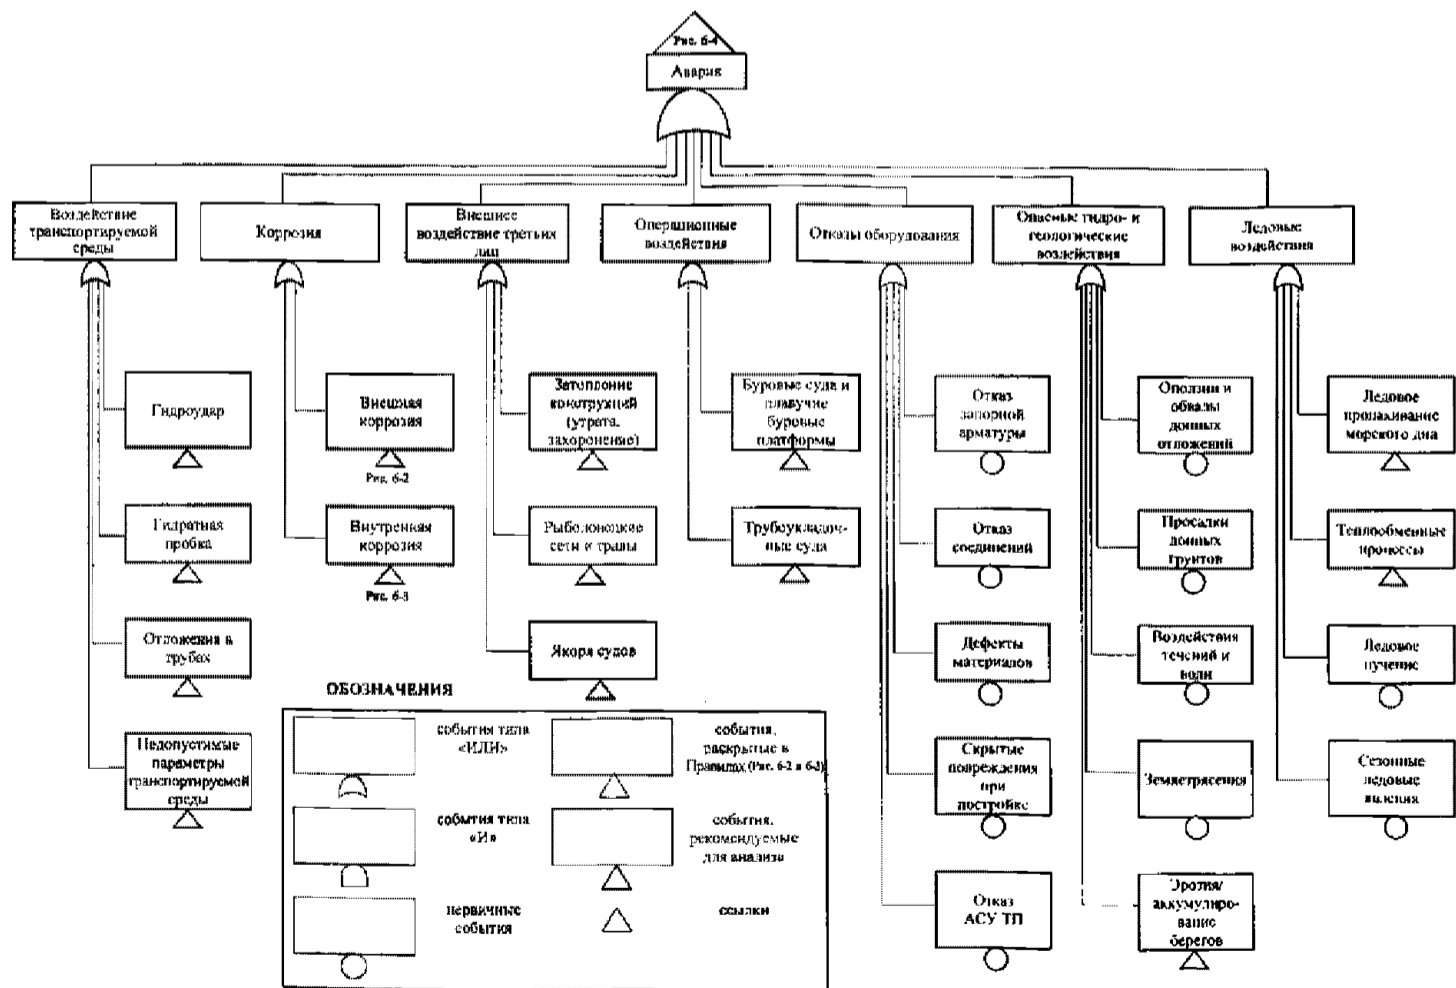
Рис. 6-4

Авария

Воздействие транспортируемой среды

Гидроудар

Гидратная пробка

Отложения в трубах

Недопустимые параметры транспортируемой среды

Коррозия

Внешняя коррозия

Рис. 6-2

Внутренняя коррозия

Рис. 6-3

Внешнее воздействие третьих лиц

Затопление конструкций (утрата, захоронение)

Рыболовецкие сети и тралы

Якоря судов

Операционные воздействия

Буровые суда и плавучие буровые платформы

Трубоукладочные суда

Отказы оборудования

Отказ запорной арматуры

Отказ соединений

Дефекты материалов

Скрытые повреждения при постройке

Отказ АСУ ТП

Опасные гидро- и геологические воздействия

Оползни и обвалы донных отложений

Просадки донных грунтов

Воздействия течений и волн

Землетрясения

Эрозия/ аккумулирование берегов

Ледовые воздействия

Ледовое пропахивание морского дна

Теплообменные процессы

Ледовое пучение

Сезонные ледовые явления

ОБОЗНАЧЕНИЯ

события типа «ИЛИ»

события, раскрытые в Правилах (Рис. 6-2 и 6-3)

события типа «И»

события, рекомендуемые для анализа

первичные события

ссылки